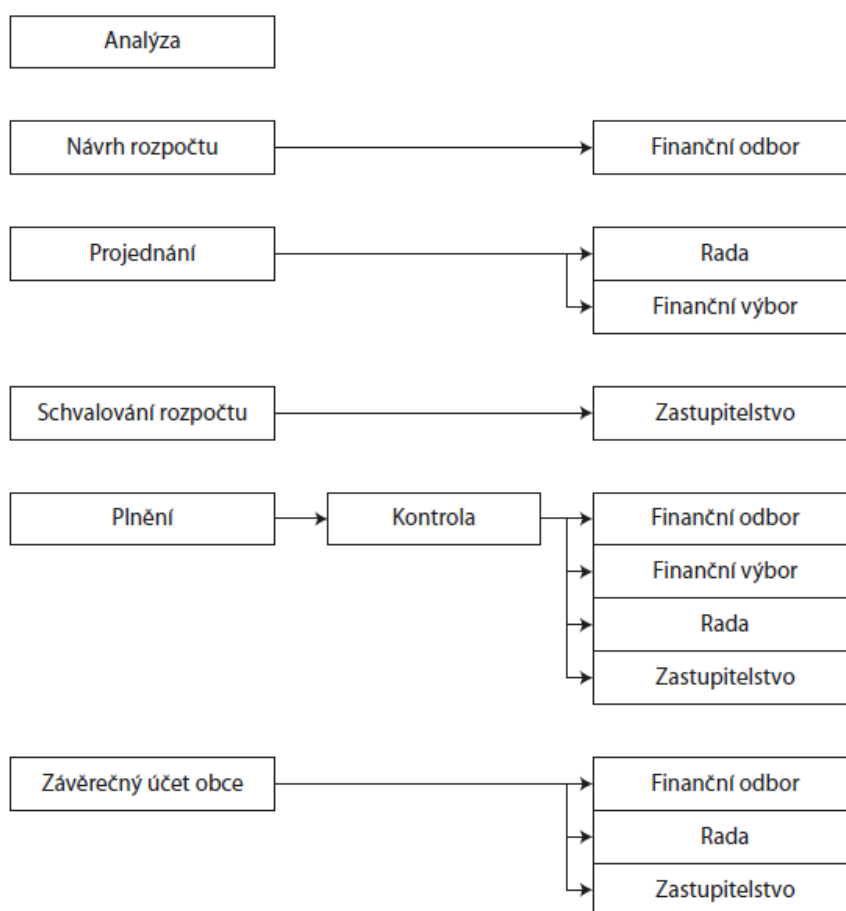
Analýza

Návrh rozpočtu

Finanční odbor

Projednání

Rada

Finanční výbor

Schvalování rozpočtu

Zastupitelstvo

Plnění

Kontrola

Finanční odbor

Finanční výbor

Rada

Zastupitelstvo

Závěrečný účet obce

Finanční odbor

Rada

Zastupitelstvo